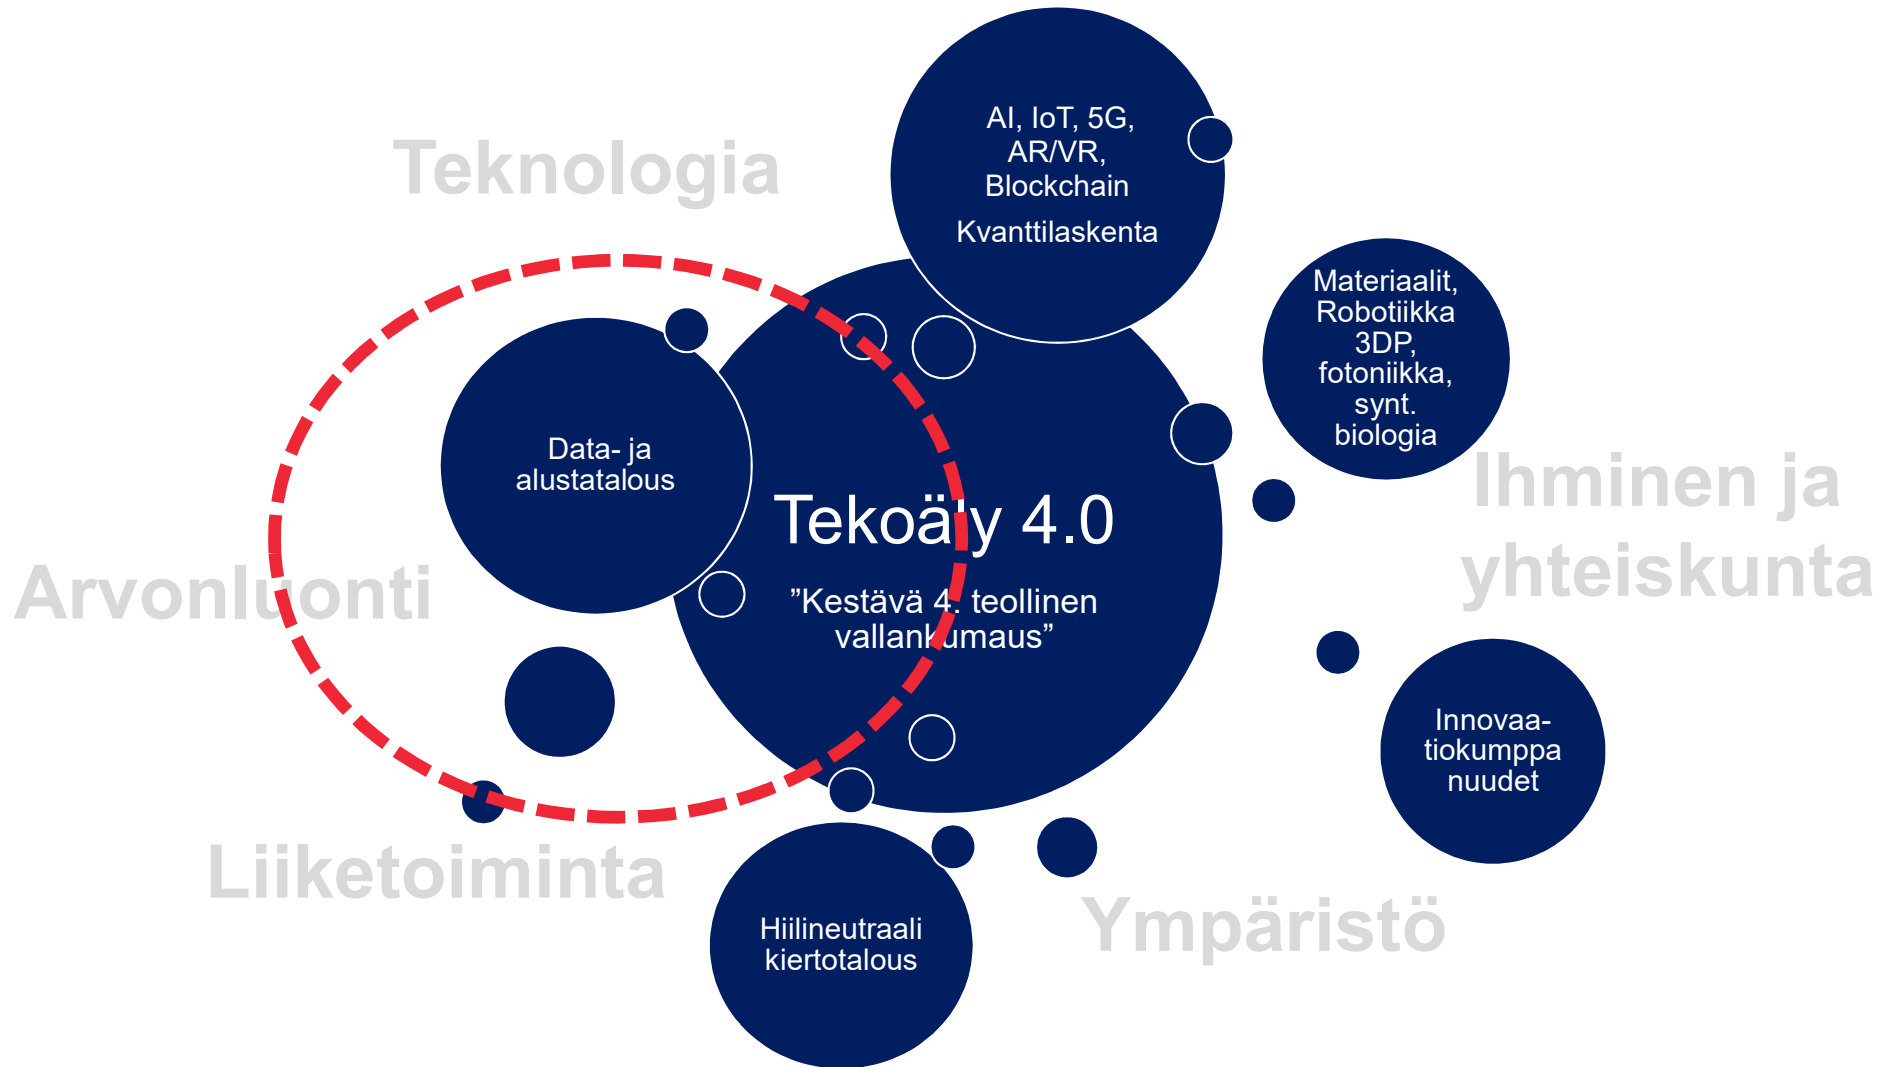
Teknologia

AI, IoT, 5G, AR/VR, Blockchain

Kvanttilaskenta

Materiaalit, Robotiikka 3DP, fotoniikka, synt. biologia

Data- ja alustatalous

Tekoäly 4.0

”Kestävä 4. teollinen vallankumaus”

Ihminen ja yhteiskunta

Arvonluonti

Innovaatiokumppanuudet

Liiketoiminta

Hiilineutraali kiertotalous

Ympäristö